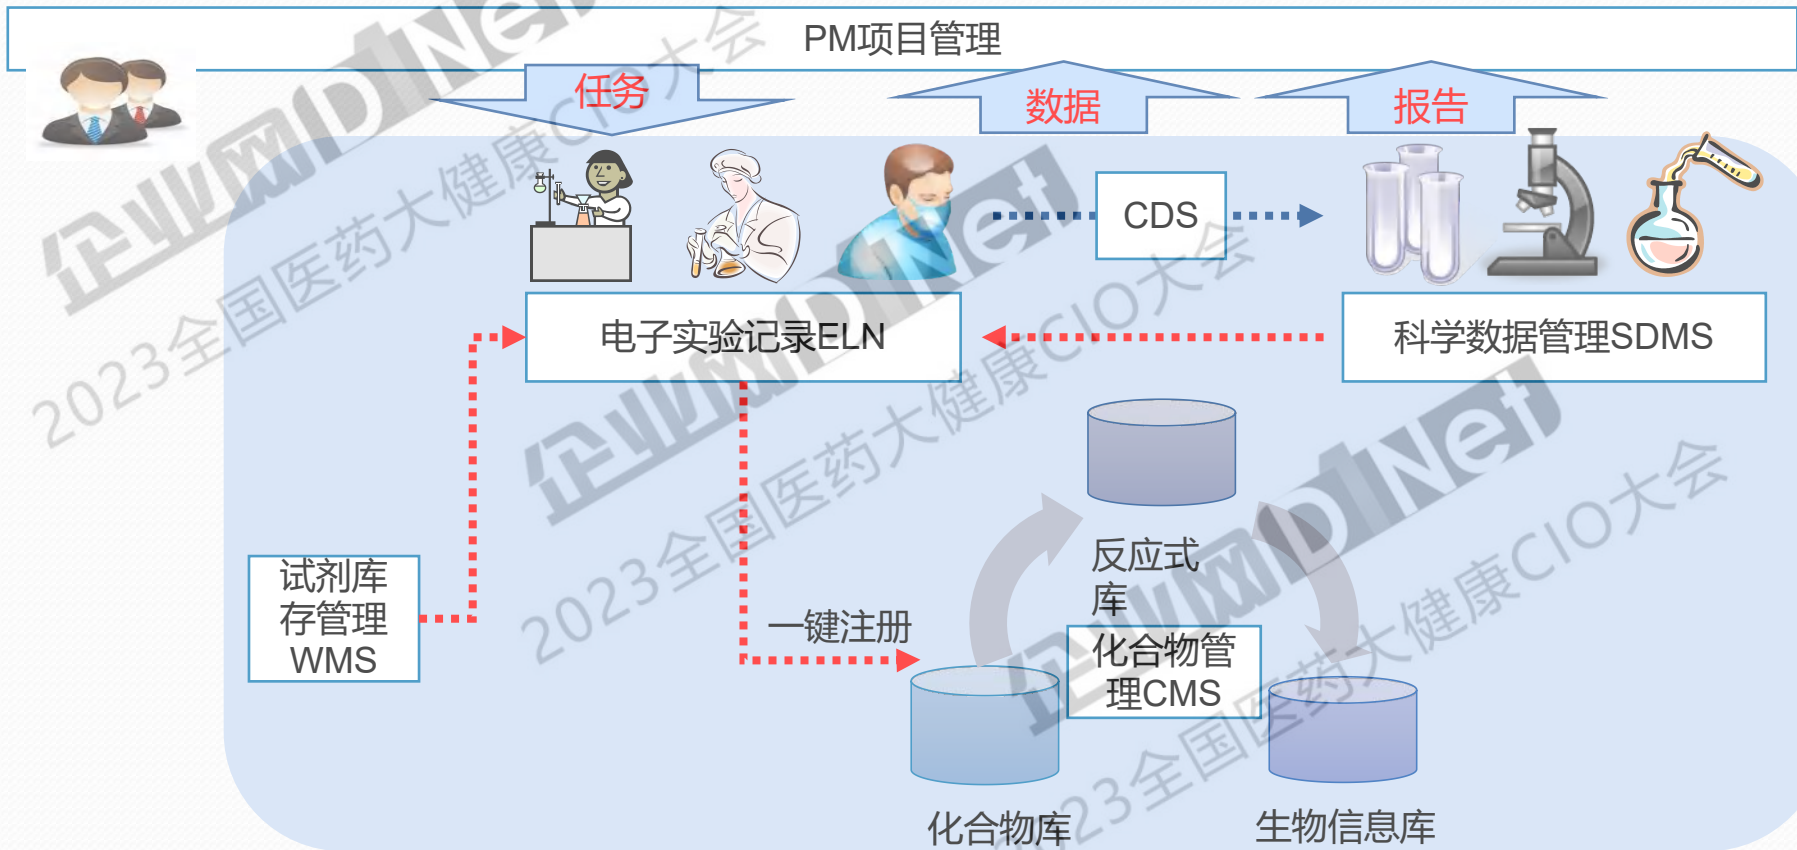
PM项目管理

任务

数据

报告

CDS

电子实验记录ELN

科学数据管理SDMS

反应式库

试剂库存管理WMS

一键注册

化合物管理CMS

化合物库

生物信息库

企业网D1Net 2023全国医药大健康CIO大会

企业网D1Net 2023全国医药大健康CIO大会

企业网D1Net 2023全国医药大健康CIO大会